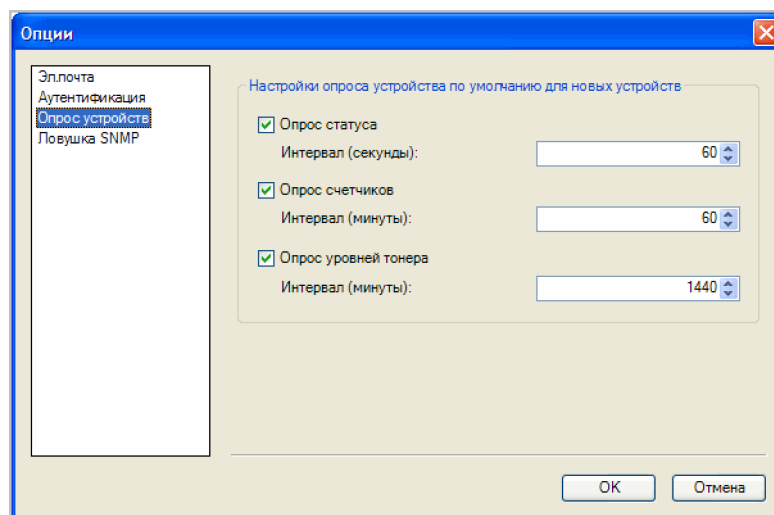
Опции

Эл.почта
Аутентификация
Опрос устройств
Ловушка SNMP

Настройки опроса устройства по умолчанию для новых устройств

Опрос статуса
Интервал (секунды): 60

Опрос счетчиков
Интервал (минуты): 60

Опрос уровней тонера
Интервал (минуты): 1440

OK
Отмена